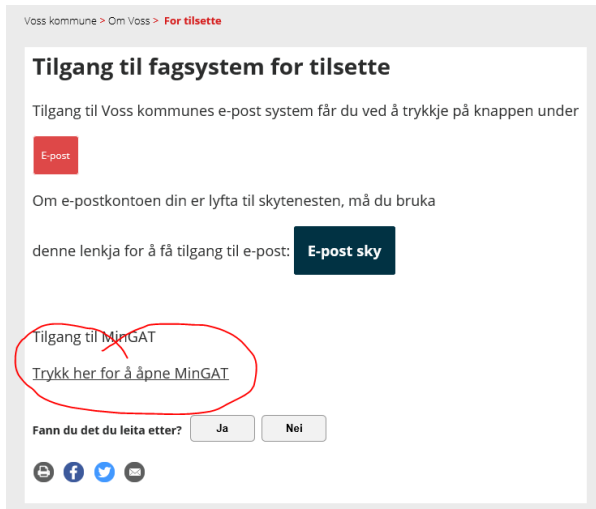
Voss kommune > Om Voss > For tilsette

Tilgang til fagsystem for tilsette

Tilgang til Voss kommunes e-post system får du ved å trykkje på knappen under

E-post

Om e-postkontoen din er lyfta til skytenesten, må du bruka

denne lenkja for å få tilgang til e-post: E-post sky

Tilgang til MinGAT

Trykk her for å åpne MinGAT

Fann du det du leita etter? Ja Nei